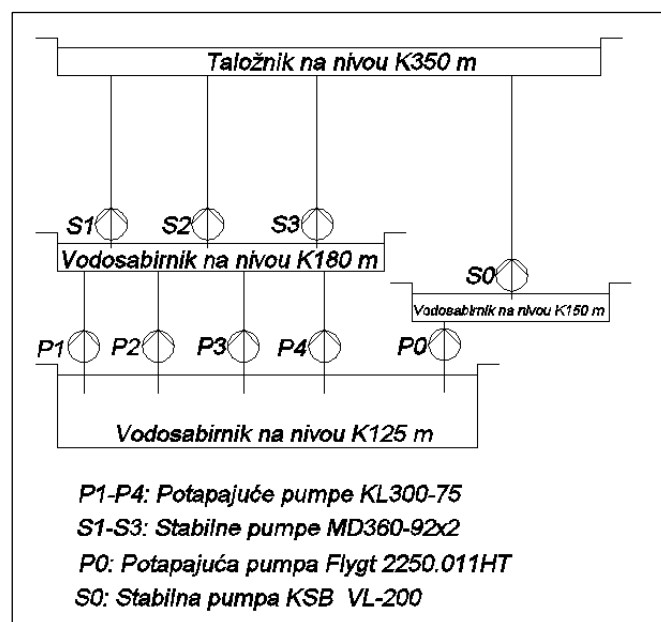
Taložnik na nivou K350 m

S1 S2 S3

Vodosabirnik na nivou K180 m

S0

Vodosabirnik na nivou K150 m

P1 P2 P3 P4 P0

Vodosabirnik na nivou K125 m

P1-P4: Potapajuće pumpe KL300-75
S1-S3: Stabilne pumpe MD360-92x2
P0: Potapajuća pumpa Flygt 2250.011HT
S0: Stabilna pumpa KSB VL-200